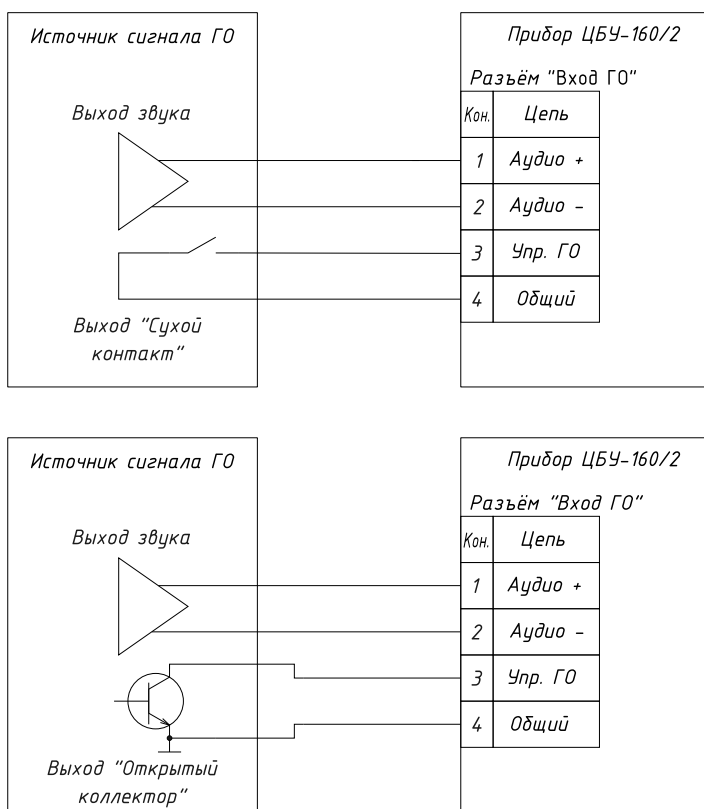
Источник сигнала ГО

Выход звука

Выход "Сухой контакт"

Прибор ЦБУ-160/2

Разъём "Вход ГО"

| Кон. | Цепь |
|---|---|
| 1 | Аудио + |
| 2 | Аудио - |
| 3 | Упр. ГО |
| 4 | Общий |

Источник сигнала ГО

Выход звука

Выход "Открытый коллектор"

Прибор ЦБУ-160/2

Разъём "Вход ГО"

| Кон. | Цепь |
|---|---|
| 1 | Аудио + |
| 2 | Аудио - |
| 3 | Упр. ГО |
| 4 | Общий |